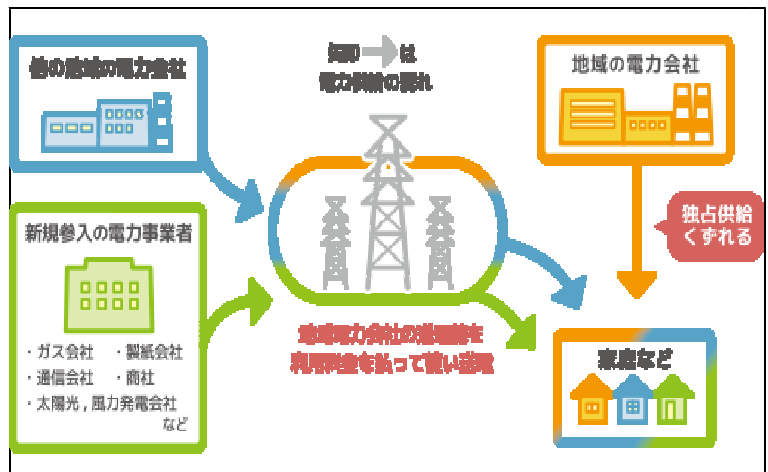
他の地域の電力会社

矢印 は
電力供給の流れ

地域の電力会社

独占供給
くずれる

新規参入の電力事業者

・ガス会社　・製紙会社
・通信会社　・商社
・太陽光，風力発電会社
など

地域電力会社の送電網を
利用料金を払って使い送電

家庭など